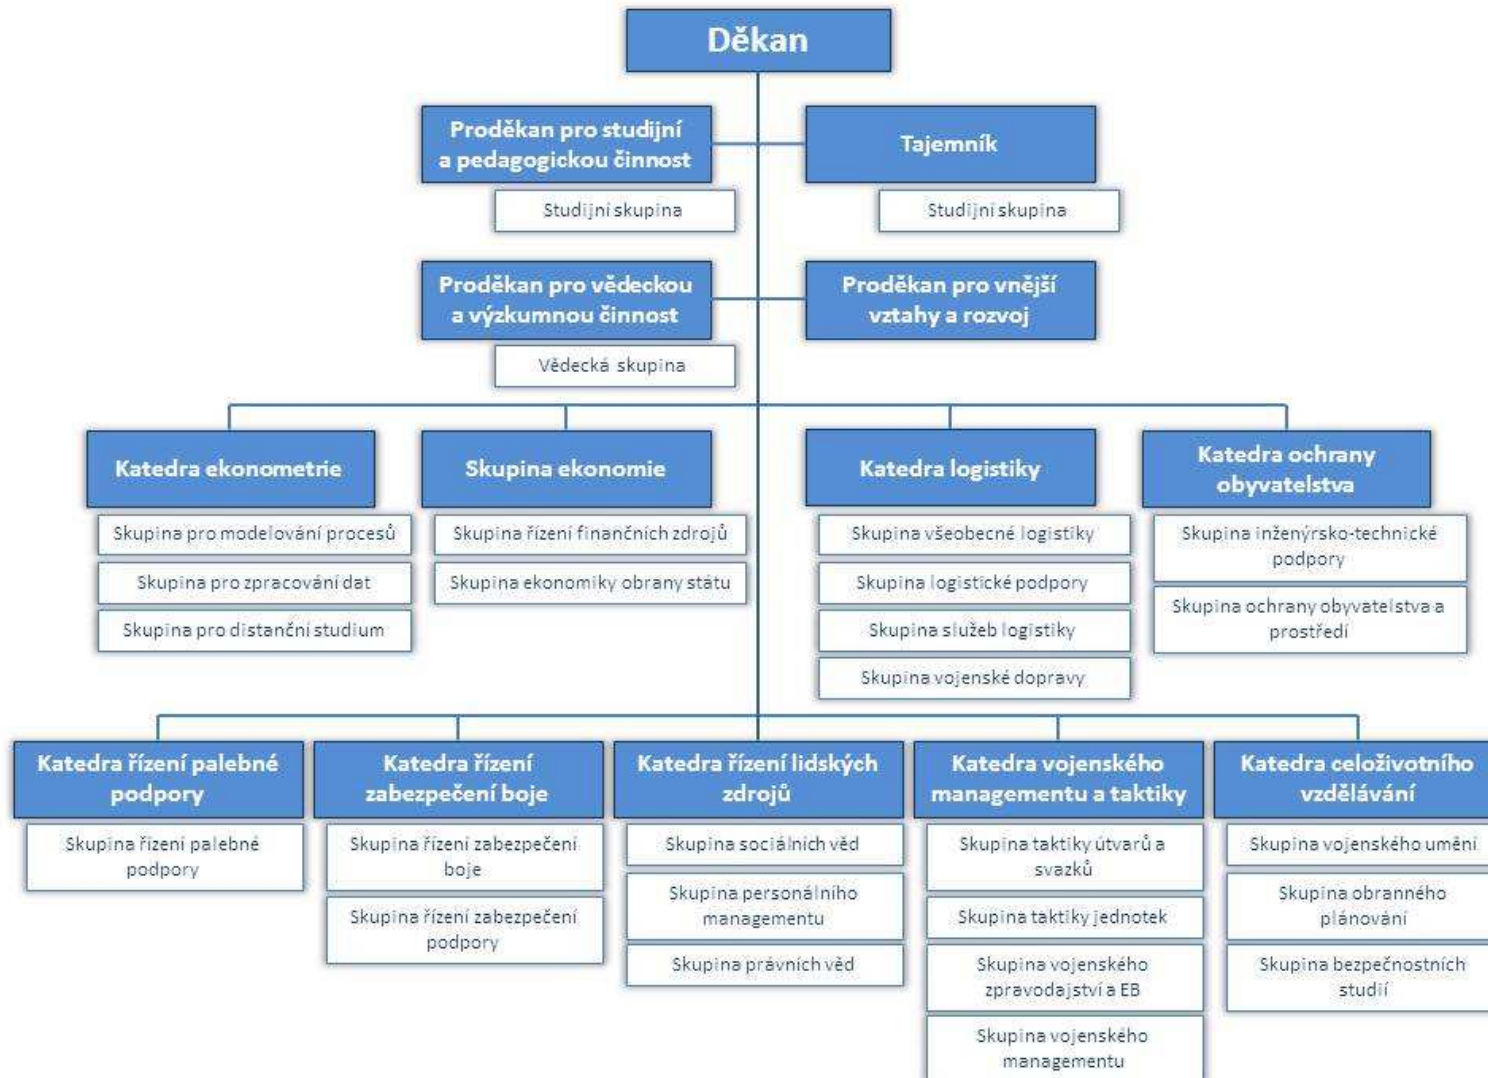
Děkan

Proděkan pro studijní a pedagogickou činnost

Studijní skupina

Tajemník

Studijní skupina

Proděkan pro vědeckou a výzkumnou činnost

Vědecká skupina

Proděkan pro vnější vztahy a rozvoj

Katedra ekonometrie

Skupina pro modelování procesů

Skupina pro zpracování dat

Skupina pro distanční studium

Skupina ekonomie

Skupina řízení finančních zdrojů

Skupina ekonomiky obrany státu

Katedra logistiky

Skupina všeobecné logistiky

Skupina logistické podpory

Skupina služeb logistiky

Skupina vojenské dopravy

Katedra ochrany obyvatelstva

Skupina inženýrsko-technické podpory

Skupina ochrany obyvatelstva a prostředí

Katedra řízení palebné podpory

Skupina řízení palebné podpory

Katedra řízení zabezpečení boje

Skupina řízení zabezpečení boje

Skupina řízení zabezpečení podpory

Katedra řízení lidských zdrojů

Skupina sociálních věd

Skupina personálního managementu

Skupina právních věd

Katedra vojenského managementu a taktiky

Skupina taktiky útvarů a svazků

Skupina taktiky jednotek

Skupina vojenského zpravodajství a EB

Skupina vojenského managementu

Katedra celoživotního vzdělávání

Skupina vojenského umění

Skupina obranného plánování

Skupina bezpečnostních studií